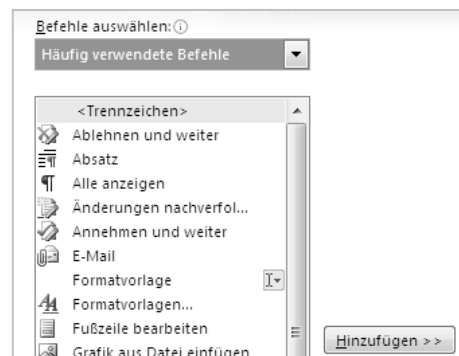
Befehle auswählen: ⓘ

Häufig verwendete Befehle

<Trennzeichen>
Ablehnen und weiter
Absatz
Alle anzeigen
Änderungen nachverfol...
Annehmen und weiter
E-Mail
Formatvorlage
Formatvorlagen...
Fußzeile bearbeiten
Grafik aus Datei einfügen

Hinzufügen >>